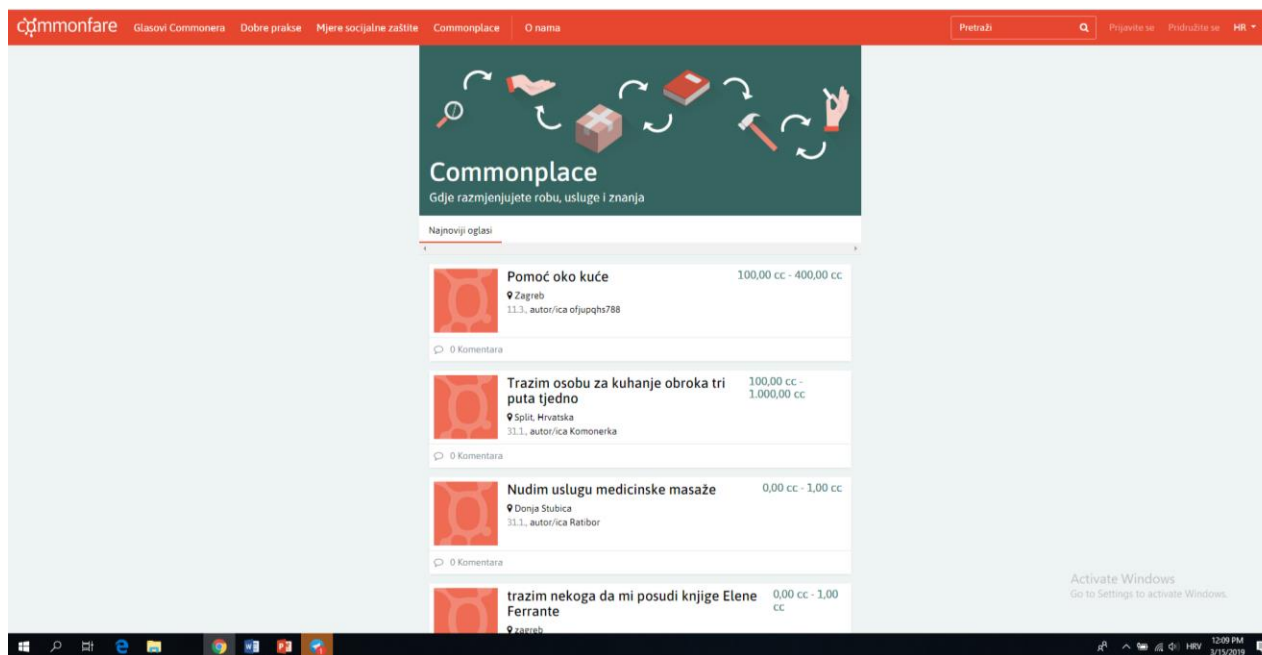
commonfare Glasovi Commonera Dobre prakse Mjere socijalne zaštite Commonplace O nama

Pretraži Prijavite se Pridružite se HR

Commonplace
Gdje razmjenjujete robu, usluge i znanja

Najnoviji oglasi

Pomoć oko kuće
Zagreb
11.3., autor/ica ofjupqhs788
100,00 cc - 400,00 cc
0 Komentara

Trazim osobu za kuhanje obroka tri puta tjedno
Split, Hrvatska
31.1., autor/ica Komonerka
100,00 cc - 1.000,00 cc
0 Komentara

Nudim uslugu medicinske masaže
Donja Stubica
31.1., autor/ica Ratibor
0,00 cc - 1,00 cc
0 Komentara

trazim nekoga da mi posudi knjige Elene Ferrante
zagreb
0,00 cc - 1,00 cc

Activate Windows
Go to Settings to activate Windows.

HRV 12:09 PM 3/15/2019